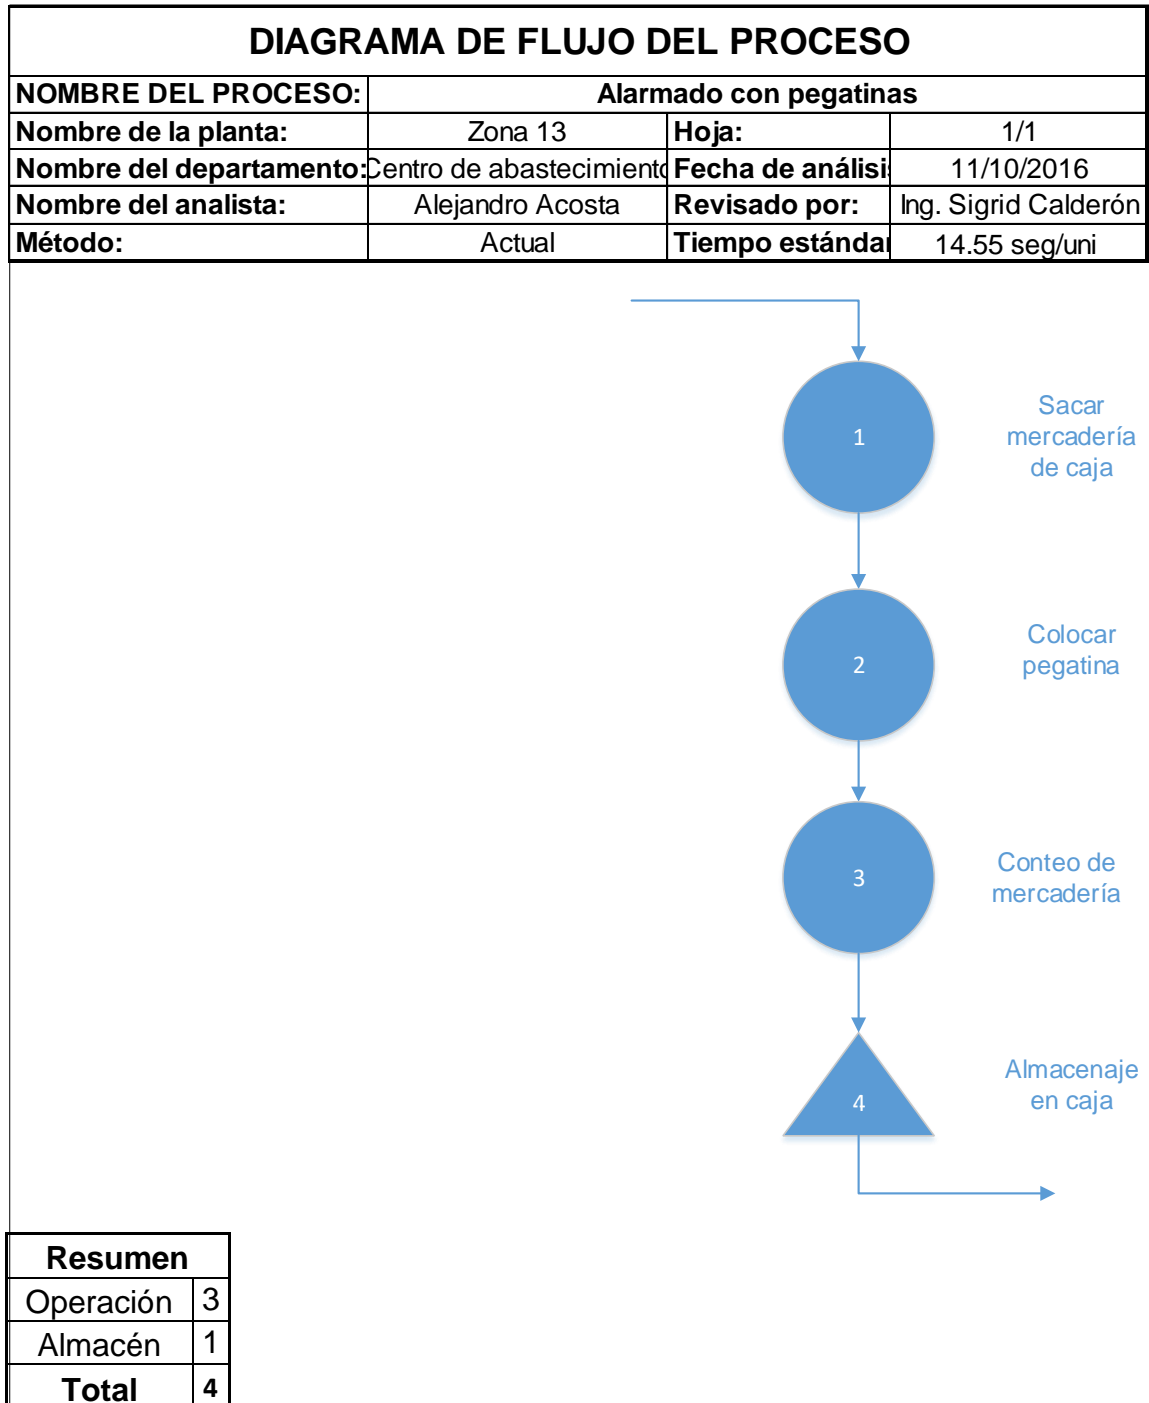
DIAGRAMA DE FLUJO DEL PROCESO

| NOMBRE DEL PROCESO: | Alarmado con pegatinas | | |
|---|---|---|---|
| Nombre de la planta: | Zona 13 | Hoja: | 1/1 |
| Nombre del departamento: | Centro de abastecimient | Fecha de análisi | 11/10/2016 |
| Nombre del analista: | Alejandro Acosta | Revisado por: | Ing. Sigrid Calderón |
| Método: | Actual | Tiempo estánda | 14.55 seg/uni |

1 Sacar mercadería de caja

2 Colocar pegatina

3 Conteo de mercadería

4 Almacenaje en caja

| Resumen | |
|---|---|
| Operación | 3 |
| Almacén | 1 |
| Total | 4 |